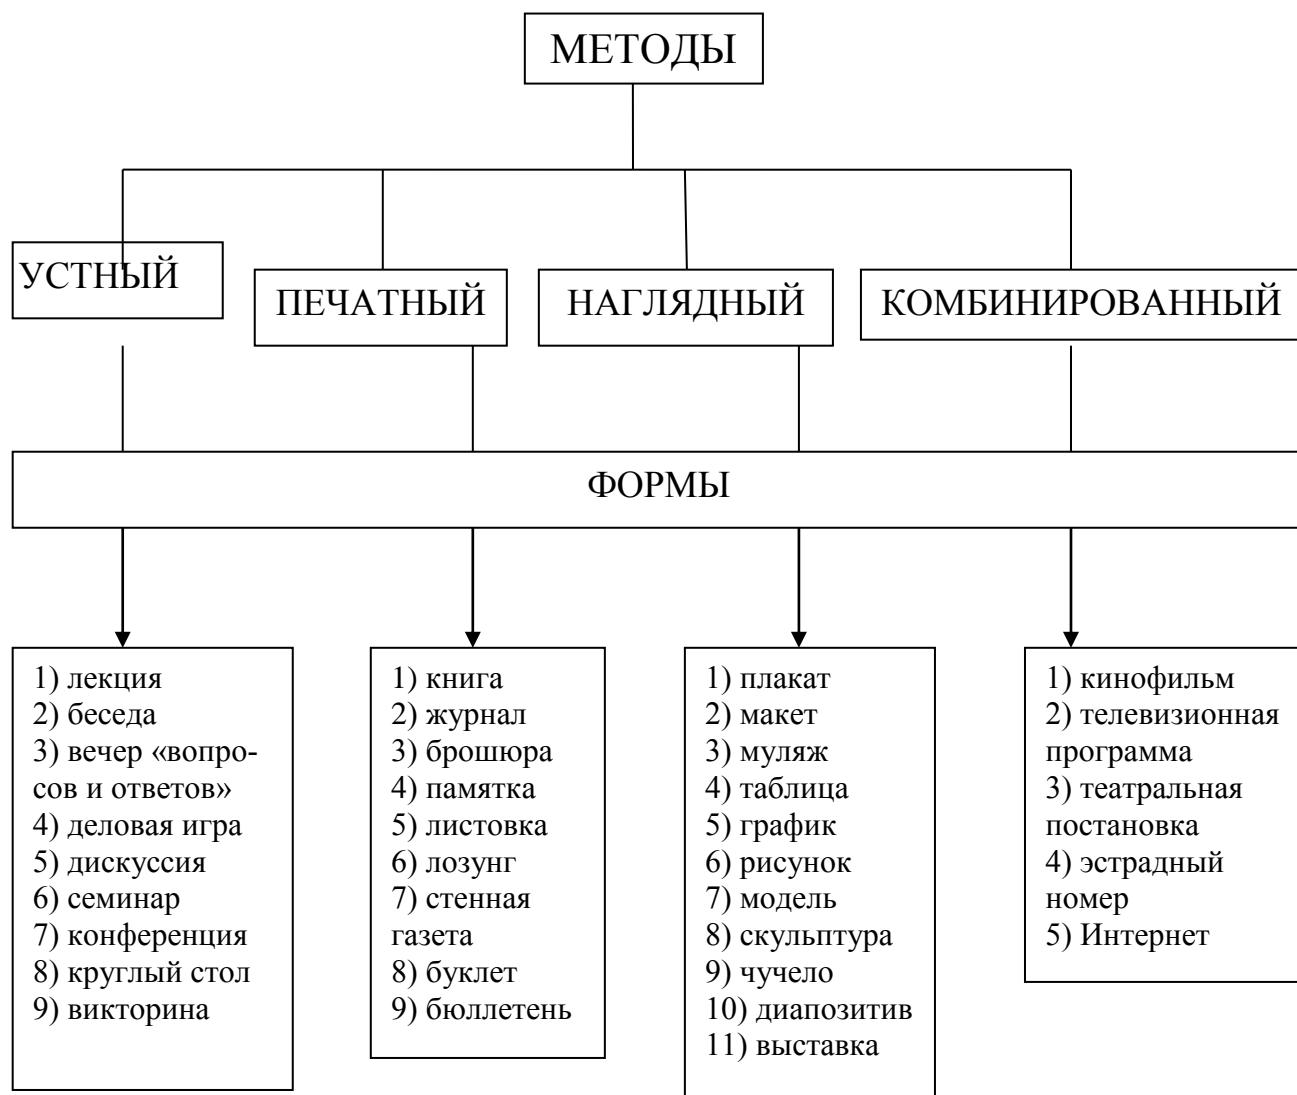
МЕТОДЫ

УСТНЫЙ

ПЕЧАТНЫЙ

НАГЛЯДНЫЙ

КОМБИНИРОВАННЫЙ

ФОРМЫ

1) лекция
2) беседа
3) вечер «вопросов и ответов»
4) деловая игра
5) дискуссия
6) семинар
7) конференция
8) круглый стол
9) викторина

1) книга
2) журнал
3) брошюра
4) памятка
5) листовка
6) лозунг
7) стенная газета
8) буклет
9) бюллетень

1) плакат
2) макет
3) муляж
4) таблица
5) график
6) рисунок
7) модель
8) скульптура
9) чучело
10) диапозитив
11) выставка

1) кинофильм
2) телевизионная программа
3) театральная постановка
4) эстрадный номер
5) Интернет